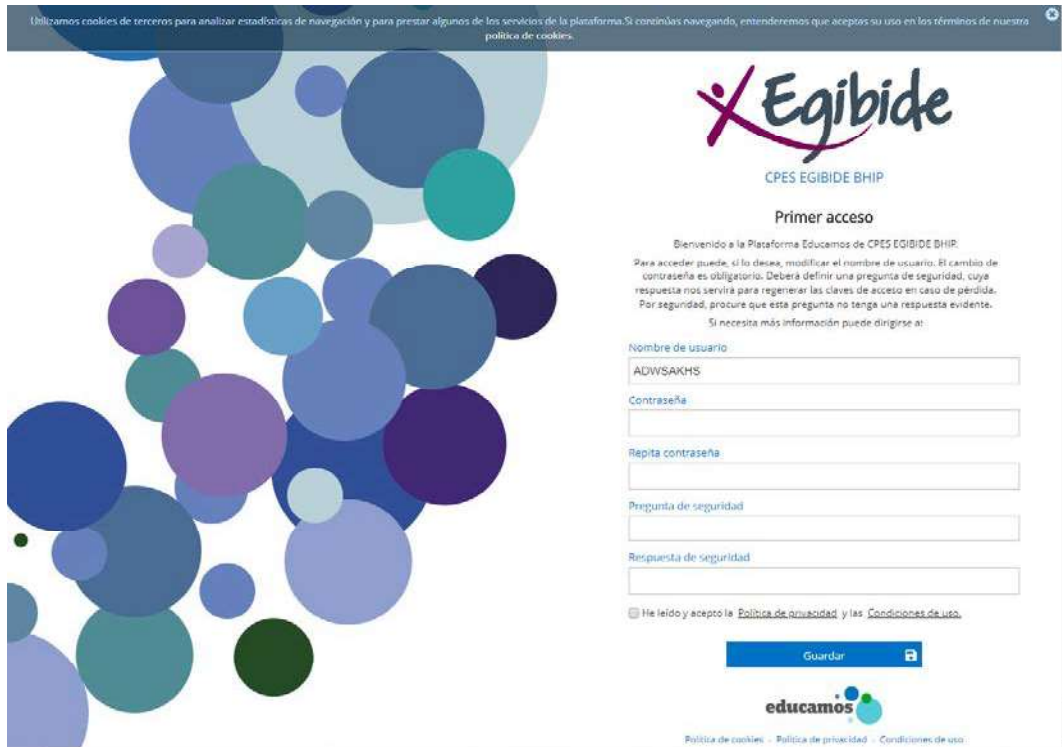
Utilizamos cookies de terceros para analizar estadísticas de navegación y para prestar algunos de los servicios de la plataforma.Si continúas navegando, entenderemos que aceptas su uso en los términos de nuestra política de cookies.

Egibide

CPES EGIBIDE BHIP

Primer acceso

Bienvenido a la Plataforma Educamos de CPES EGIBIDE BHIP.

Para acceder puede, si lo desea, modificar el nombre de usuario. El cambio de contraseña es obligatorio. Deberá definir una pregunta de seguridad, cuya respuesta nos servirá para regenerar las claves de acceso en caso de pérdida. Por seguridad, procure que esta pregunta no tenga una respuesta evidente.

Si necesita más información puede dirigirse a:

Nombre de usuario

ADWSAKHS

Contraseña

Repita contraseña

Pregunta de seguridad

Respuesta de seguridad

He leído y acepto la Política de privacidad y las Condiciones de uso.

Guardar

educamos

Política de cookies · Política de privacidad · Condiciones de uso